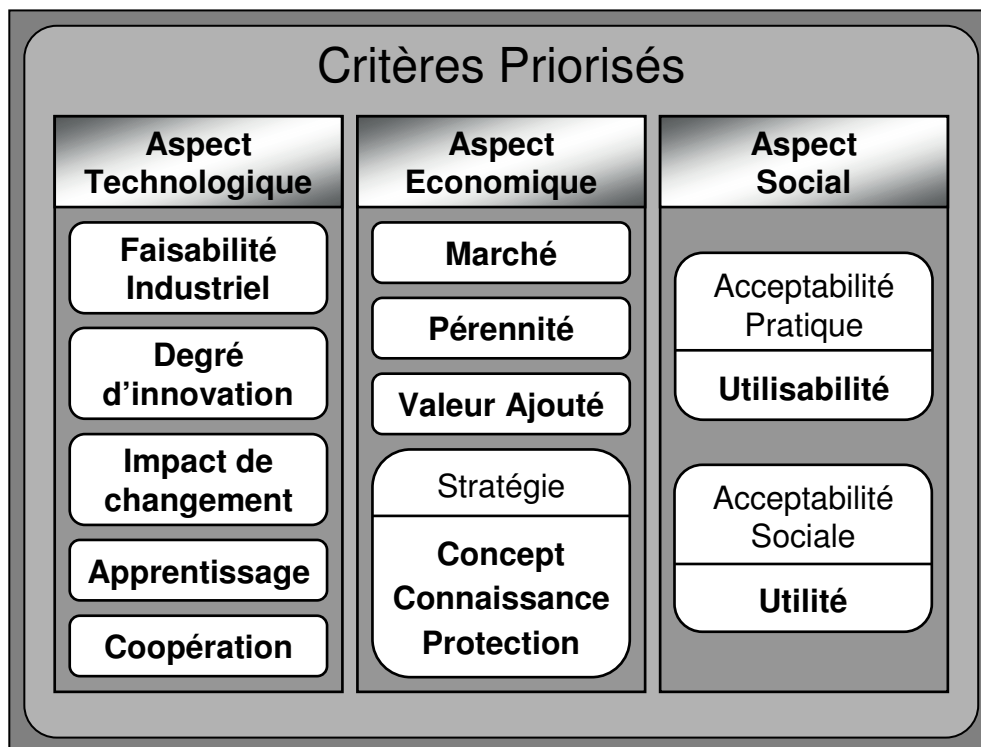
Critères Priorisés

Aspect Technologique

Faisabilité Industriel

Degré d'innovation

Impact de changement

Apprentissage

Coopération

Aspect Economique

Marché

Pérennité

Valeur Ajouté

Stratégie

Concept Connaissance Protection

Aspect Social

Acceptabilité Pratique

Utilisabilité

Acceptabilité Sociale

Utilité